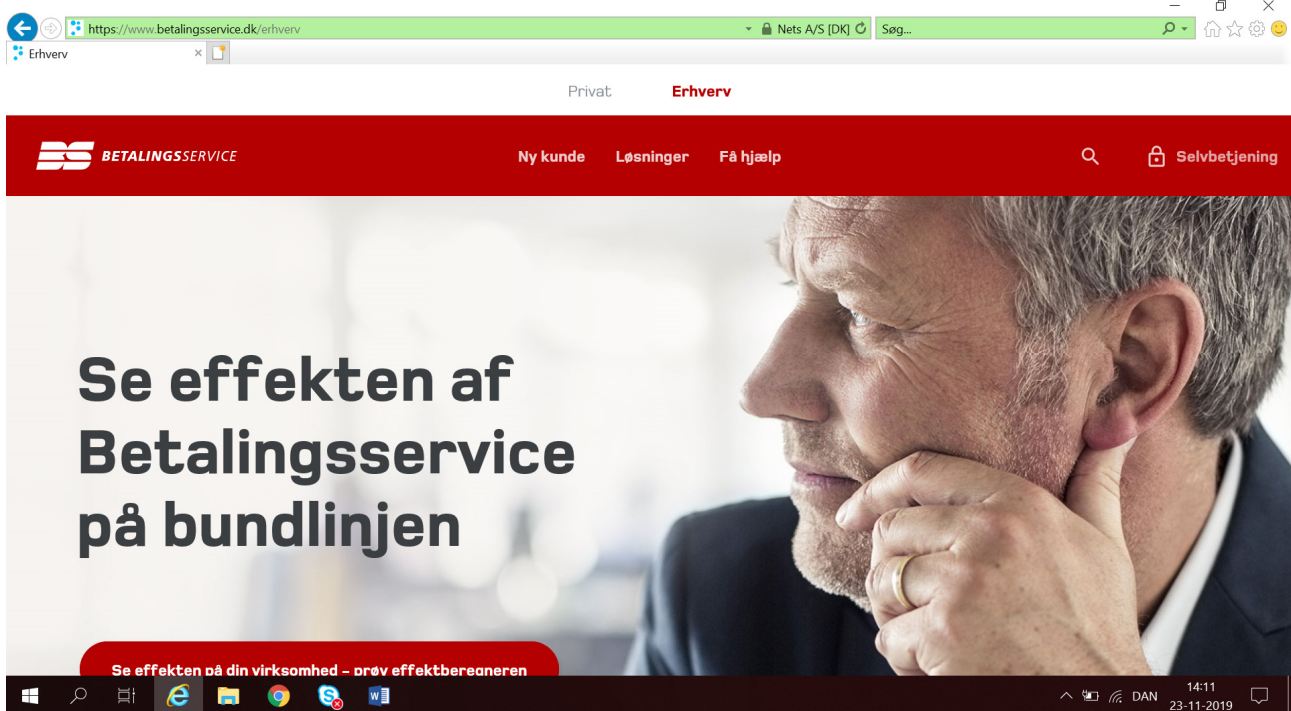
https://www.betalingsservice.dk/erhverv
Nets A/S [DK]
Søg...
Erhverv

Privat Erhverv

BETALINGSSERVICE
Ny kunde Løsninger Få hjælp
Selvbetjening

Se effekten af Betalingsservice på bundlinjen

Se effekten på din virksomhed – prøv effektberegneren

DAN
14:11
23-11-2019